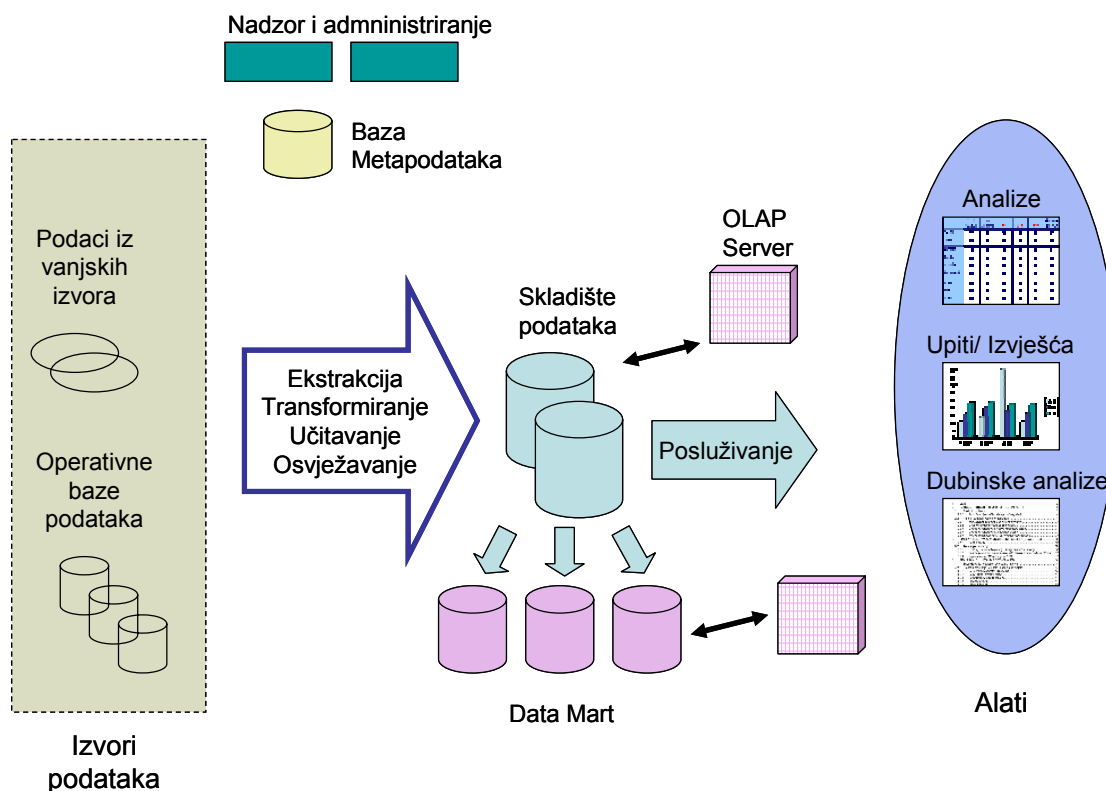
Nadzor i admnninistriranje

Baza Metapodataka

Podaci iz vanjskih izvora

Operativne baze podataka

Izvori podataka

Ekstrakcija
Transformiranje
Učitavanje
Osvježavanje

Skladište podataka

OLAP Server

Posluživanje

Data Mart

Analize

Upiti/ Izvješća

Dubinske analize

Alati